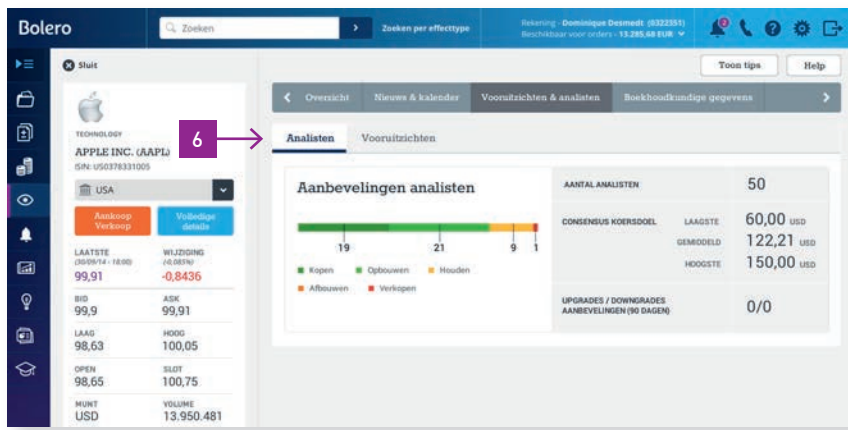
Bolero

Zoeken

Zoeken per effecttype

Rekening - Dominique Desmedt (8322351)
Beschikbaar voor orders - 13.295,68 EUR

Sluit

Toon tips

Help

Overzicht

Nieuws & kalender

Vooruitzichten & analisten

Boekhoudkundige gegevens

TECHNOLOGY

APPLE INC. (AAPL)

ISIN: US0378331005

USA

Aankoop Verkoop

Volledige details

6

Analisten

Vooruitzichten

Aanbevelingen analisten

19

21

9

1

Kopen

Opbouwen

Houden

Afbouwen

Verkopen

AANTAL ANALISTEN

50

CONSENSUS KOERSDOEL

LAAGSTE

60,00 USD

GEMIDDELD

122,21 USD

HOOGSTE

150,00 USD

UPGRADES / DOWNGRADES AANBEVELINGEN (90 DAGEN)

0/0

| LAATSTE (30/09/14 - 18:00) | WIJZIGING (-0,085%) |
|---|---|
| 99,91 | -0,8436 |
| BID | ASK |
| 99,9 | 99,91 |
| LAAG | HOOG |
| 98,63 | 100,05 |
| OPEN | SLOT |
| 98,65 | 100,75 |
| MUNT | VOLUME |
| USD | 13.950.481 |